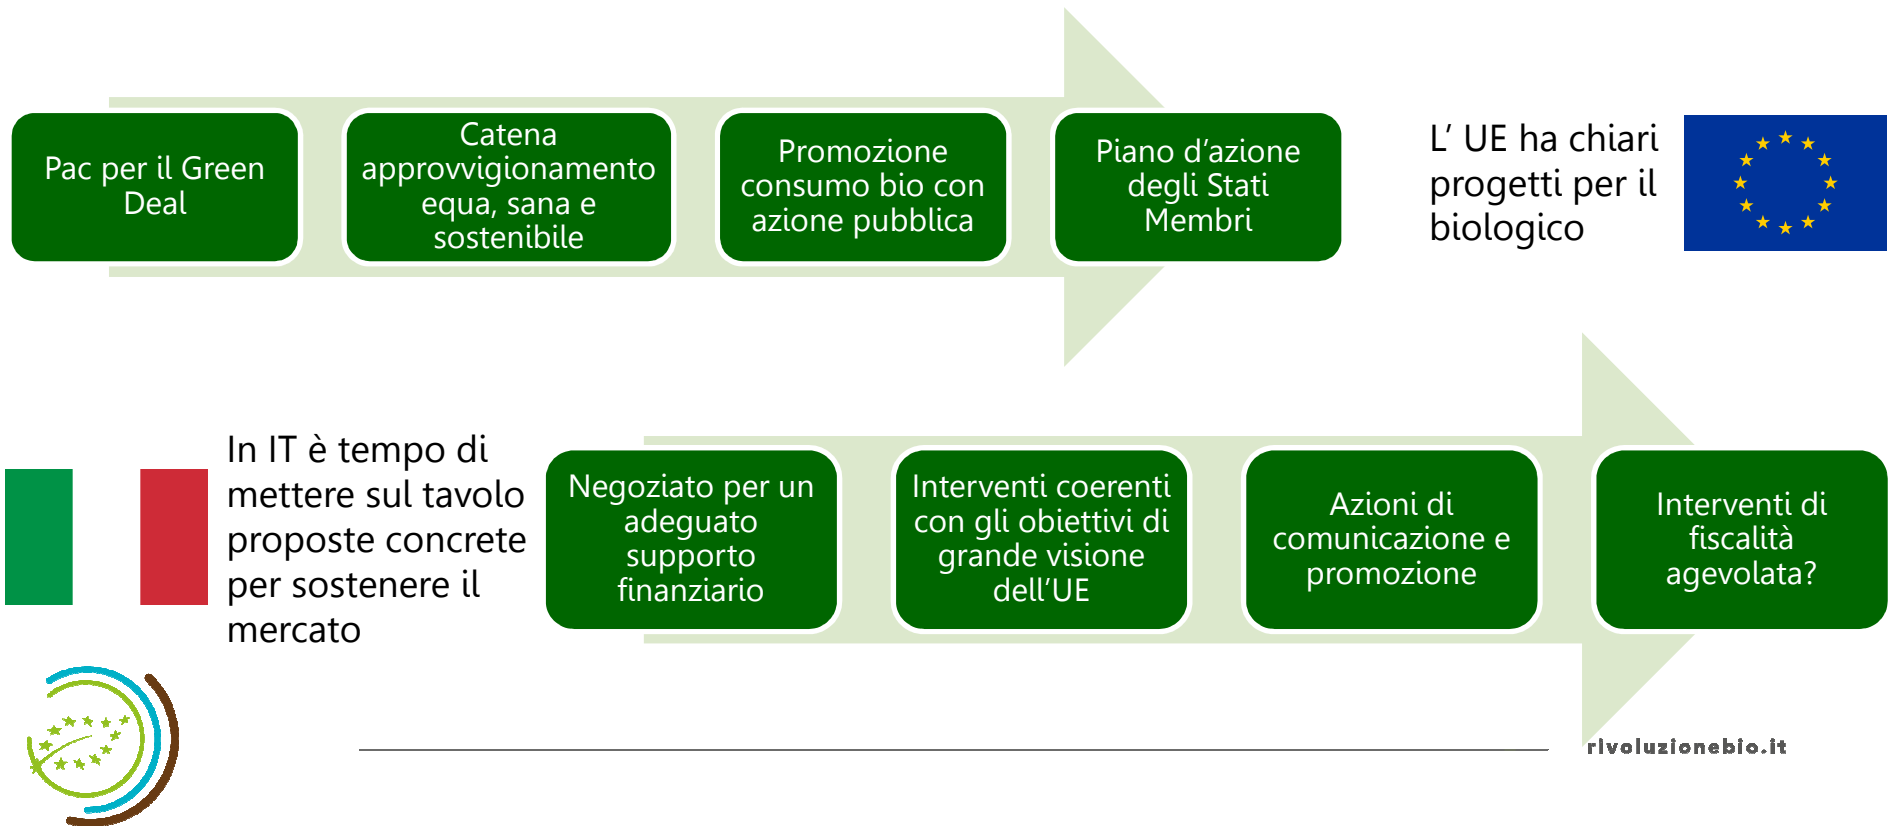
Pac per il Green Deal

Catena approvvigionamento equa, sana e sostenibile

Promozione consumo bio con azione pubblica

Piano d'azione degli Stati Membri

L' UE ha chiari progetti per il biologico

In IT è tempo di mettere sul tavolo proposte concrete per sostenere il mercato

Negoziato per un adeguato supporto finanziario

Interventi coerenti con gli obiettivi di grande visione dell'UE

Azioni di comunicazione e promozione

Interventi di fiscalità agevolata?

rivoluzionebio.it